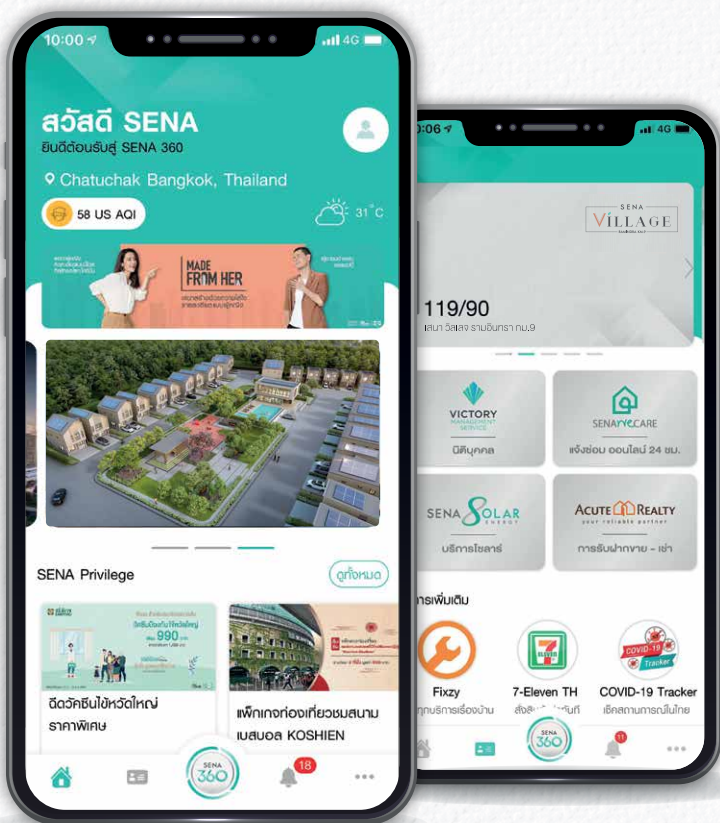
10:00 4G
สวัสดี SENA
ยินดีต้อนรับสู่ SENA 360
Chatuchak Bangkok, Thailand
58 US AQI
31°C
MADE FROM HER
SENA Privilege
ดูทั้งหมด
990
ฉีดวัคซีนไข้หวัดใหญ่ ราคาพิเศษ
แพ็กเกจท่องเที่ยวชมสนามเบสบอล KOSHIEN
SENA 360
18

:06 4G
SENA VILLAGE
119/90
เสนา วิลเลจ รามอินทรา กม.9
VICTORY MANAGEMENT SERVICE
นิติบุคคล
SENA RE.CARE
แจ้งซ่อม ออนไลน์ 24 ชม.
SENA SOLAR ENERGY
บริการโซลาร์
ACUTE REALTY your reliable partner
การรับฝากขาย - เช่า
การเพิ่มเติม
Fixzy
ทุกบริการเรื่องบ้าน
7-Eleven TH
สั่งสินค้า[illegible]
COVID-19 Tracker
เช็คสถานการณ์ในไทย
SENA 360
11